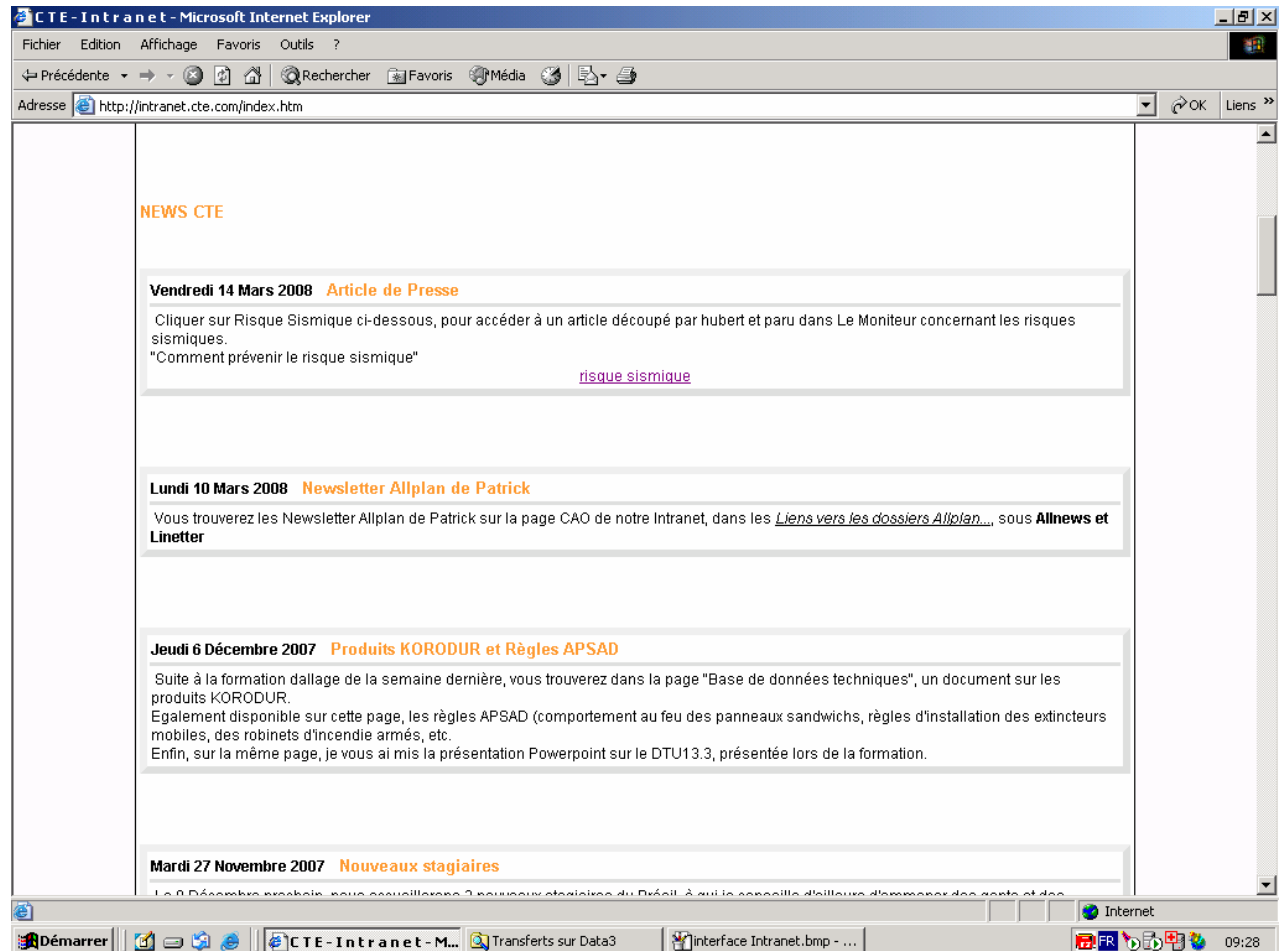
CTE-Intranet - Microsoft Internet Explorer

Fichier Edition Affichage Favoris Outils ?

Précédente Rechercher Favoris Média

Adresse http://intranet.cte.com/index.htm OK Liens »

NEWS CTE

Vendredi 14 Mars 2008 Article de Presse

Cliquer sur Risque Sismique ci-dessous, pour accéder à un article découpé par hubert et paru dans Le Moniteur concernant les risques sismiques.
"Comment prévenir le risque sismique"
risque sismique

Lundi 10 Mars 2008 Newsletter Allplan de Patrick

Vous trouverez les Newsletter Allplan de Patrick sur la page CAO de notre Intranet, dans les Liens vers les dossiers Allplan..., sous Allnews et Linetter

Jeudi 6 Décembre 2007 Produits KORODUR et Règles APSAD

Suite à la formation dallage de la semaine dernière, vous trouverez dans la page "Base de données techniques", un document sur les produits KORODUR.
Egalement disponible sur cette page, les règles APSAD (comportement au feu des panneaux sandwichs, règles d'installation des extincteurs mobiles, des robinets d'incendie armés, etc.
Enfin, sur la même page, je vous ai mis la présentation Powerpoint sur le DTU13.3, présentée lors de la formation.

Mardi 27 Novembre 2007 Nouveaux stagiaires

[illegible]

Internet

Démarrer CTE-Intranet-M... Transferts sur Data3 interface Intranet.bmp - ... FR 09:28